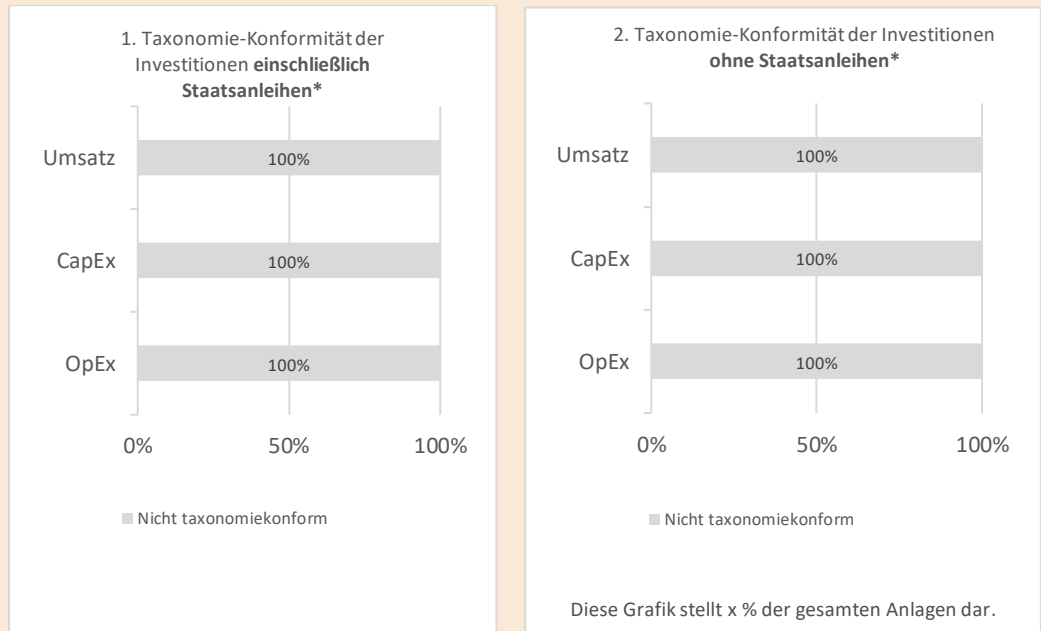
1. Taxonomie-Konformität der Investitionen **einschließlich Staatsanleihen***

Umsatz
100%

CapEx
100%

OpEx
100%

0%
50%
100%

Nicht taxonomiekonform

2. Taxonomie-Konformität der Investitionen **ohne Staatsanleihen***

Umsatz
100%

CapEx
100%

OpEx
100%

0%
50%
100%

Nicht taxonomiekonform

Diese Grafik stellt x % der gesamten Anlagen dar.